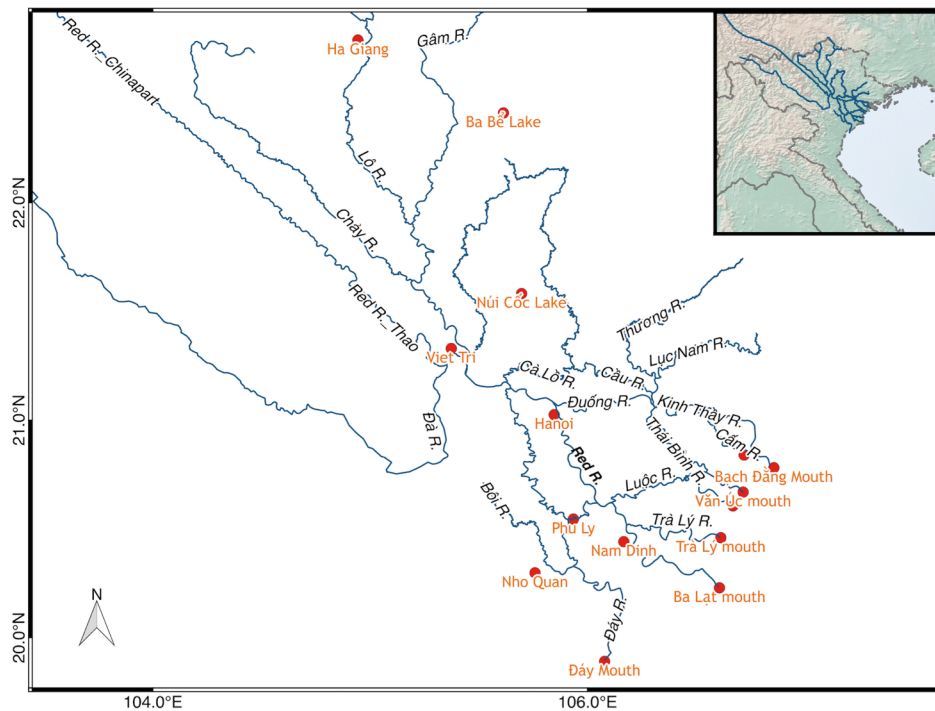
Ha Giang
Gâm R.
Red R. Chinapart
Ba Bể Lake
Lô R.
22.0°N
Chảy R.
Núi Cốc Lake
Red R. Thao
Việt Trì
Thương R.
Lục Nam R.
Cà Lồ R.
Cầu R.
21.0°N
Đuống R.
Kinh Thầy R.
Hanoi
Đà R.
Thái Bình R.
Cấm R.
Red R.
Bạch Đằng Mouth
Luộc R.
Văn Úc mouth
Bôi R.
Phủ Lý
Trà Lý R.
Nam Định
Trà Lý mouth
Nho Quan
Ba Lạt mouth
N
Đáy R.
20.0°N
Đáy Mouth
104.0°E
106.0°E